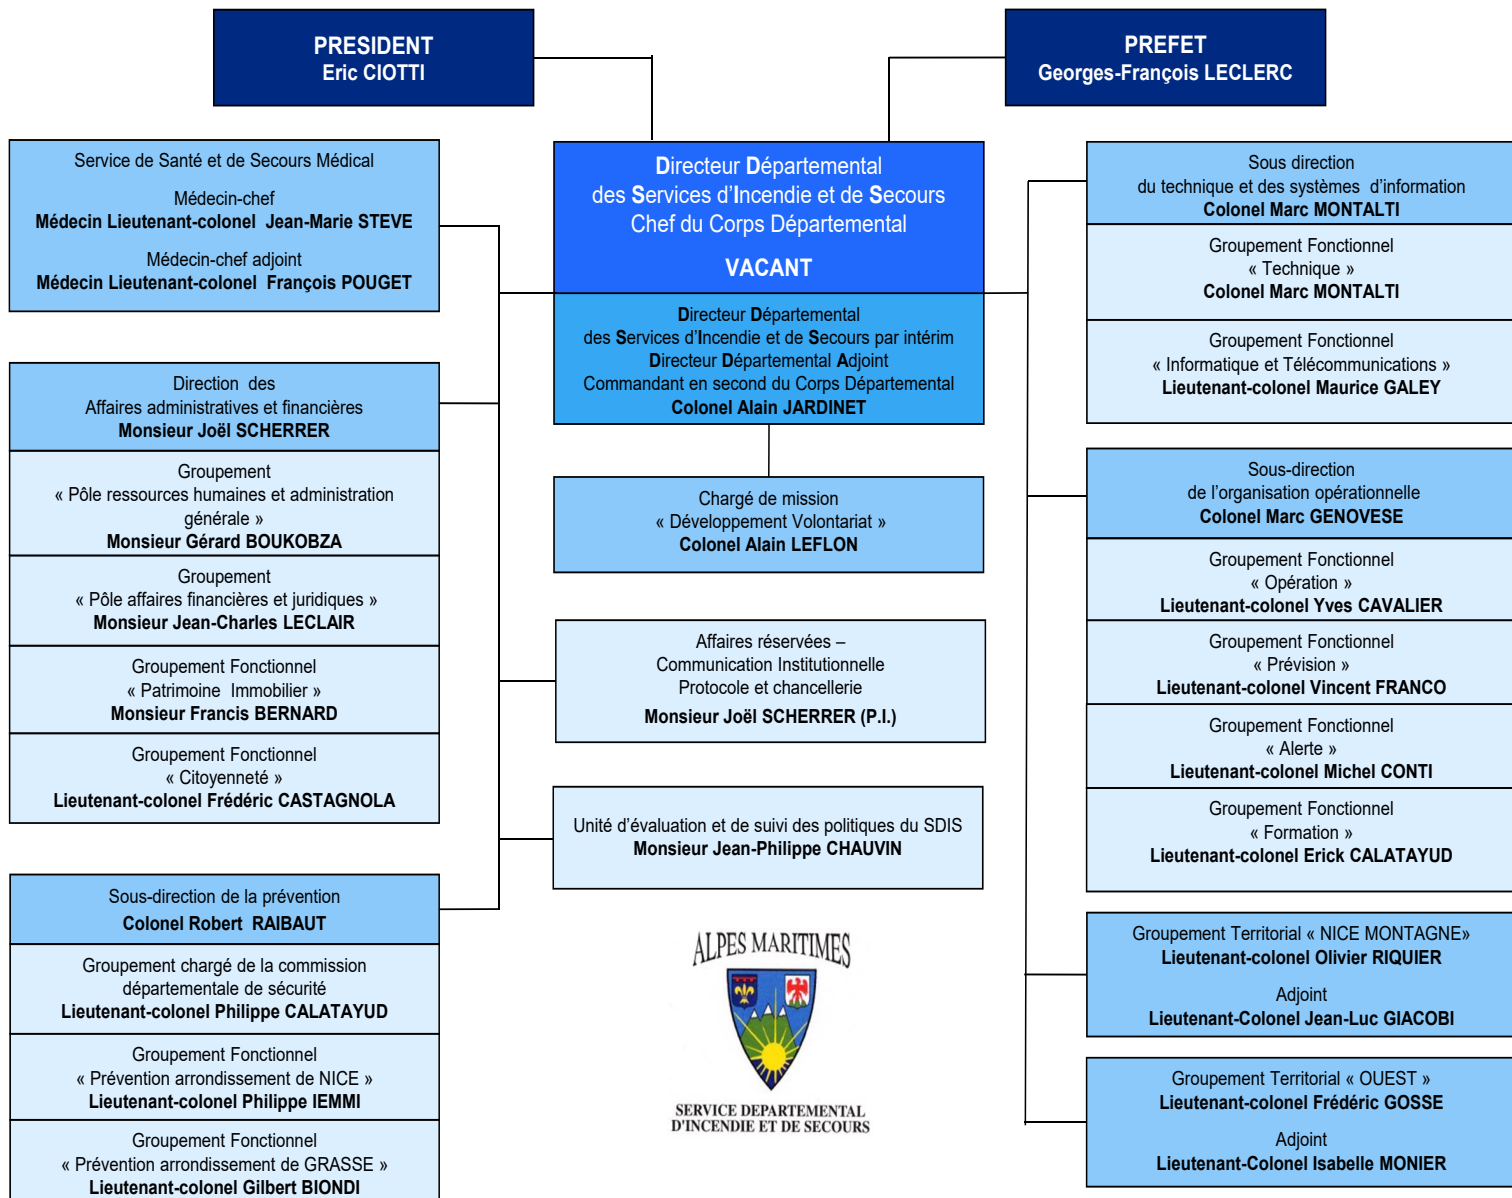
PRESIDENT
Eric CIOTTI

PREFET
Georges-François LECLERC

Service de Santé et de Secours Médical

Médecin-chef
Médecin Lieutenant-colonel Jean-Marie STEVE

Médecin-chef adjoint
Médecin Lieutenant-colonel François POUGET

Directeur Départemental des Services d'Incendie et de Secours
Chef du Corps Départemental

VACANT

Directeur Départemental des Services d'Incendie et de Secours par intérim
Directeur Départemental Adjoint
Commandant en second du Corps Départemental
Colonel Alain JARDINET

Sous direction du technique et des systèmes d'information
Colonel Marc MONTALTI

Groupement Fonctionnel « Technique »
Colonel Marc MONTALTI

Groupement Fonctionnel « Informatique et Télécommunications »
Lieutenant-colonel Maurice GALEY

Direction des Affaires administratives et financières
Monsieur Joël SCHERRER

Groupement « Pôle ressources humaines et administration générale »
Monsieur Gérard BOUKOBZA

Groupement « Pôle affaires financières et juridiques »
Monsieur Jean-Charles LECLAIR

Groupement Fonctionnel « Patrimoine Immobilier »
Monsieur Francis BERNARD

Groupement Fonctionnel « Citoyenneté »
Lieutenant-colonel Frédéric CASTAGNOLA

Chargé de mission « Développement Volontariat »
Colonel Alain LEFLON

Affaires réservées – Communication Institutionnelle
Protocole et chancellerie

Monsieur Joël SCHERRER (P.I.)

Unité d'évaluation et de suivi des politiques du SDIS
Monsieur Jean-Philippe CHAUVIN

Sous-direction de l'organisation opérationnelle
Colonel Marc GENOVESE

Groupement Fonctionnel « Opération »
Lieutenant-colonel Yves CAVALIER

Groupement Fonctionnel « Prévision »
Lieutenant-colonel Vincent FRANCO

Groupement Fonctionnel « Alerte »
Lieutenant-colonel Michel CONTI

Groupement Fonctionnel « Formation »
Lieutenant-colonel Erick CALATAYUD

Sous-direction de la prévention
Colonel Robert RAIBAUT

Groupement chargé de la commission départementale de sécurité
Lieutenant-colonel Philippe CALATAYUD

Groupement Fonctionnel « Prévention arrondissement de NICE »
Lieutenant-colonel Philippe IEMMI

Groupement Fonctionnel « Prévention arrondissement de GRASSE »
Lieutenant-colonel Gilbert BIONDI

ALPES MARITIMES
SERVICE DEPARTEMENTAL D'INCENDIE ET DE SECOURS

Groupement Territorial « NICE MONTAGNE»
Lieutenant-colonel Olivier RIQUIER

Adjoint
Lieutenant-Colonel Jean-Luc GIACOBI

Groupement Territorial « OUEST »
Lieutenant-colonel Frédéric GOSSE

Adjoint
Lieutenant-Colonel Isabelle MONIER